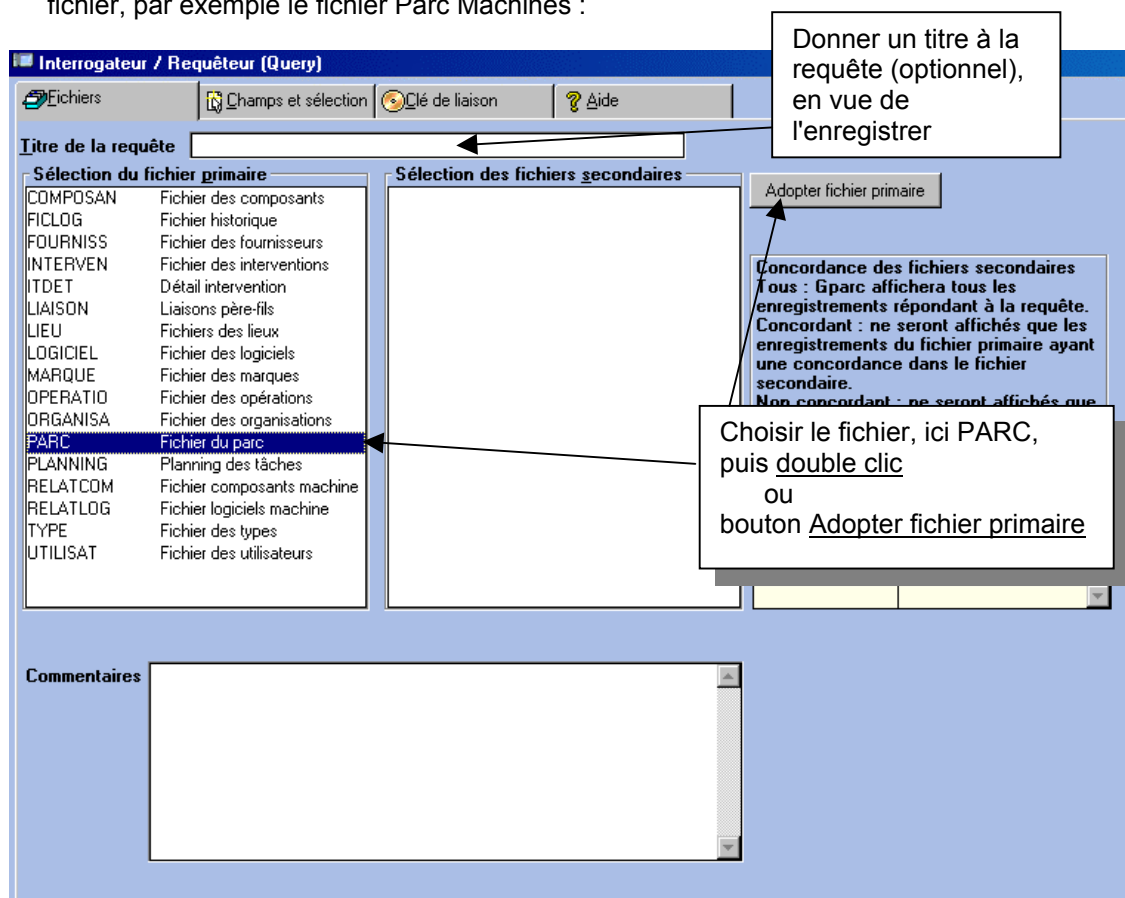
fichier, par exemple le fichier Parc Machines :

Interrogateur / Requêteur (Query)

Fichiers | Champs et sélection | Clé de liaison | Aide

Donner un titre à la requête (optionnel), en vue de l'enregistrer

Titre de la requête

Sélection du fichier primaire

| | |
|---|---|
| COMPOSAN | Fichier des composants |
| FICLOG | Fichier historique |
| FOURNISS | Fichier des fournisseurs |
| INTERVEN | Fichier des interventions |
| ITDET | Détail intervention |
| LIAISON | Liaisons père-fils |
| LIEU | Fichiers des lieux |
| LOGICIEL | Fichier des logiciels |
| MARQUE | Fichier des marques |
| OPERATIO | Fichier des opérations |
| ORGANISA | Fichier des organisations |
| PARC | Fichier du parc |
| PLANNING | Planning des tâches |
| RELATCOM | Fichier composants machine |
| RELATLOG | Fichier logiciels machine |
| TYPE | Fichier des types |
| UTILISAT | Fichier des utilisateurs |

Sélection des fichiers secondaires

Adopter fichier primaire

Concordance des fichiers secondaires
Tous : Gparc affichera tous les enregistrements répondant à la requête.
Concordant : ne seront affichés que les enregistrements du fichier primaire ayant une concordance dans le fichier secondaire.
Non concordant : ne seront affichés que

Choisir le fichier, ici PARC, puis double clic
ou
bouton Adopter fichier primaire

Commentaires